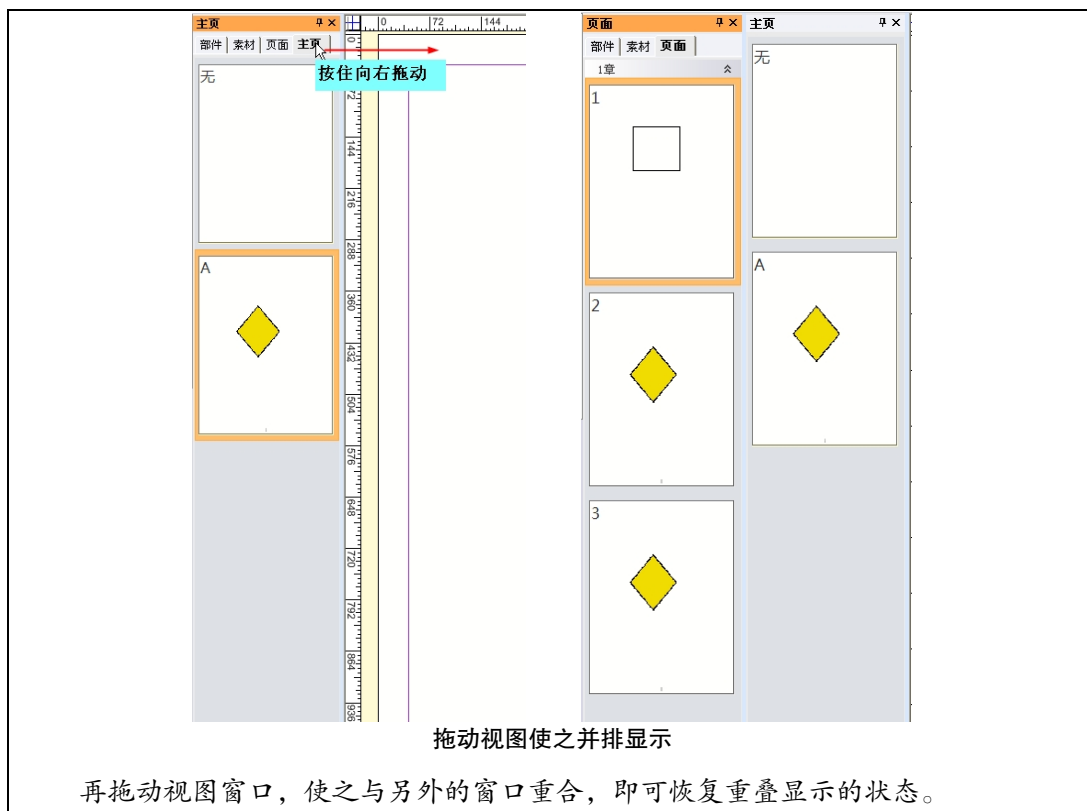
主页
部件 | 素材 | 页面 | 主页
0 72 144
按住向右拖动
无
A
72
144
216
288
360
432
504
576
648
720
792
864
936

页面
部件 | 素材 | 页面
1章
1
2
3

主页
无
A

拖动视图使之并排显示

再拖动视图窗口，使之与另外的窗口重合，即可恢复重叠显示的状态。